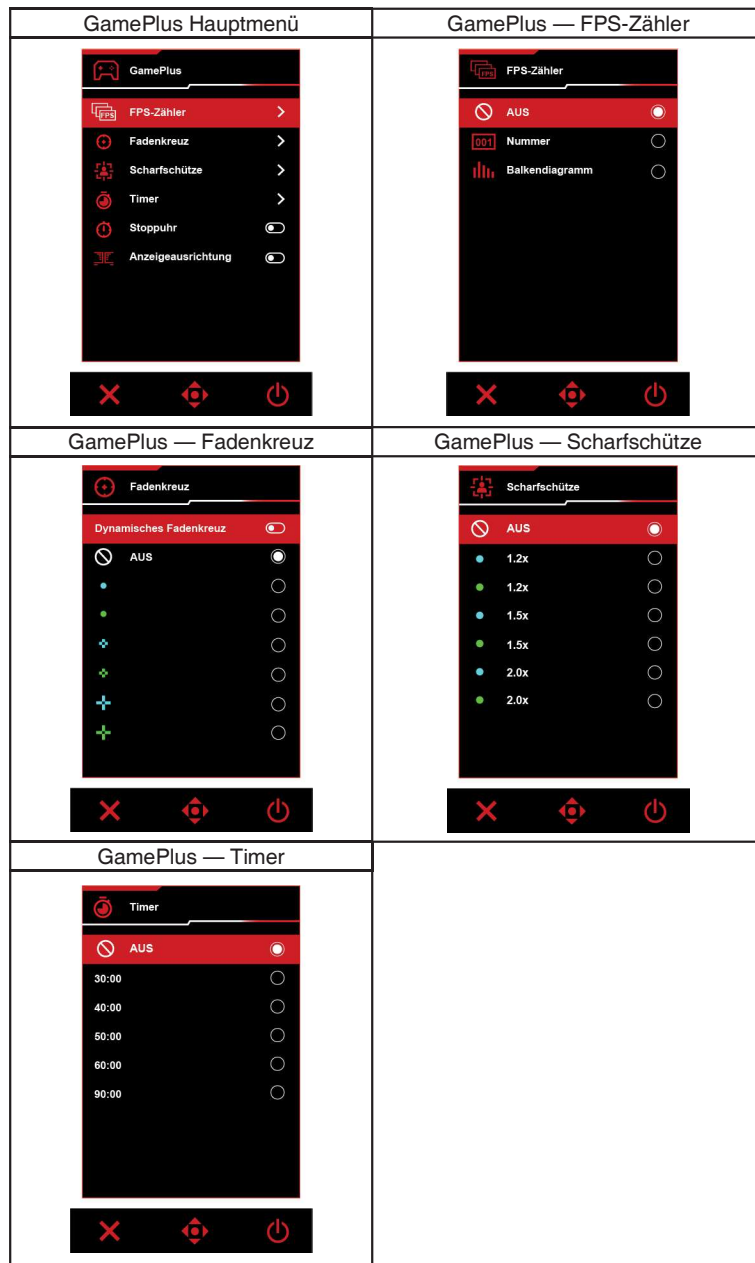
| GamePlus Hauptmenü | GamePlus — FPS-Zähler |
|---|---|
| GamePlus<br>FPS-Zähler<br>Fadenkreuz<br>Scharfschütze<br>Timer<br>Stoppuhr<br>Anzeigeausrichtung | FPS-Zähler<br>AUS<br>001 Nummer<br>Balkendiagramm |
| GamePlus — Fadenkreuz | GamePlus — Scharfschütze |
| Fadenkreuz<br>Dynamisches Fadenkreuz<br>AUS | Scharfschütze<br>AUS<br>1.2x<br>1.2x<br>1.5x<br>1.5x<br>2.0x<br>2.0x |
| GamePlus — Timer | |
| Timer<br>AUS<br>30:00<br>40:00<br>50:00<br>60:00<br>90:00 | |